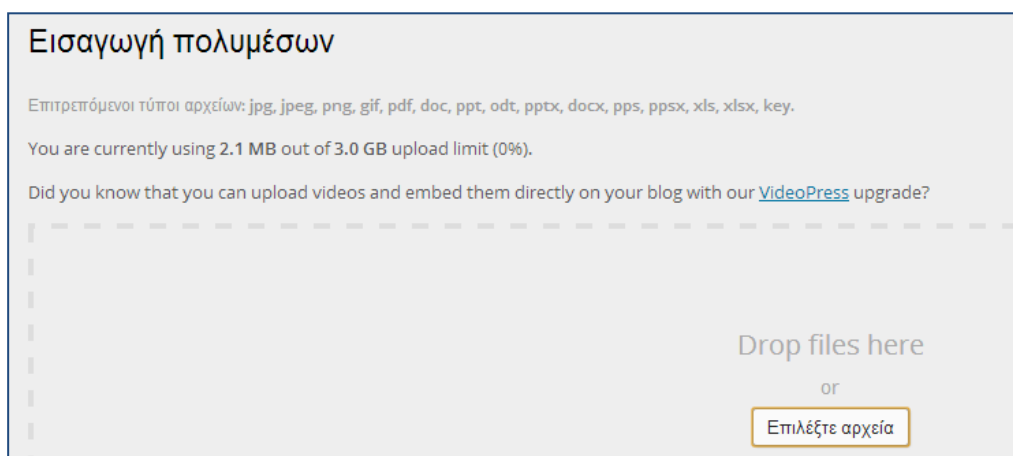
Εισαγωγή πολυμέσων

Επιτρεπόμενοι τύποι αρχείων: jpg, jpeg, png, gif, pdf, doc, ppt, odt, pptx, docx, pps, ppsx, xls, xlsx, key.

You are currently using 2.1 MB out of 3.0 GB upload limit (0%).

Did you know that you can upload videos and embed them directly on your blog with our VideoPress upgrade?

Drop files here

or

Επιλέξτε αρχεία